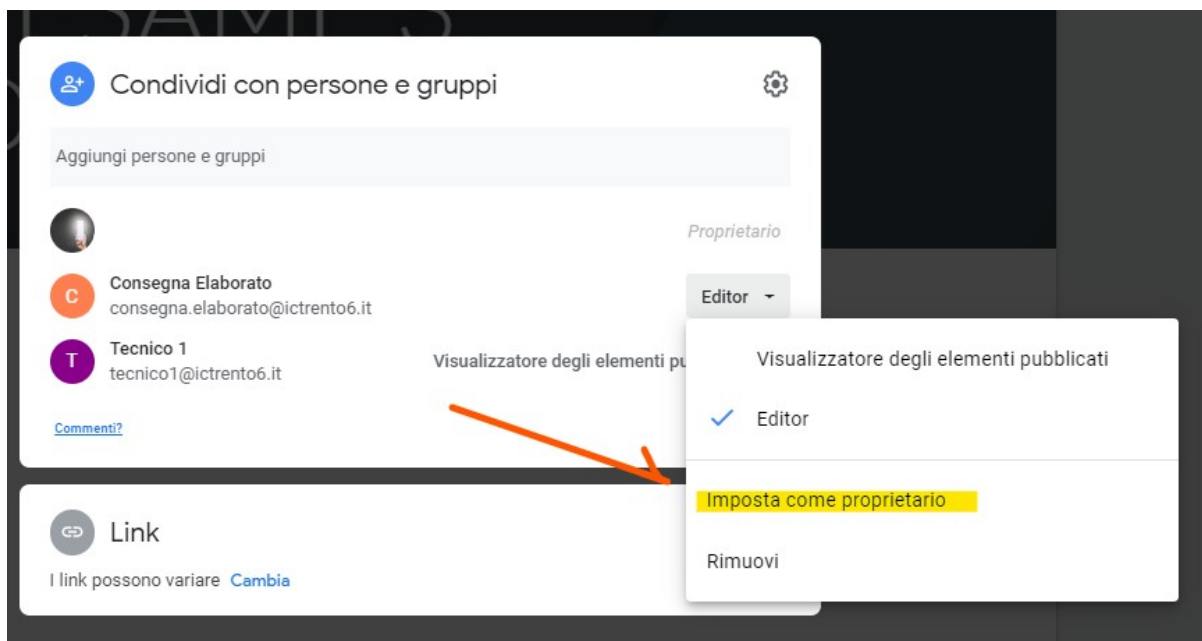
Condividi con persone e gruppi

Aggiungi persone e gruppi

Proprietario

C Consegna Elaborato
consegna.elaborato@ictrento6.it

Editor

T Tecnico 1
tecnico1@ictrento6.it

Visualizzatore degli elementi pu

Commenti?

Visualizzatore degli elementi pubblicati

Editor

Imposta come proprietario

Rimuovi

Link

I link possono variare Cambia